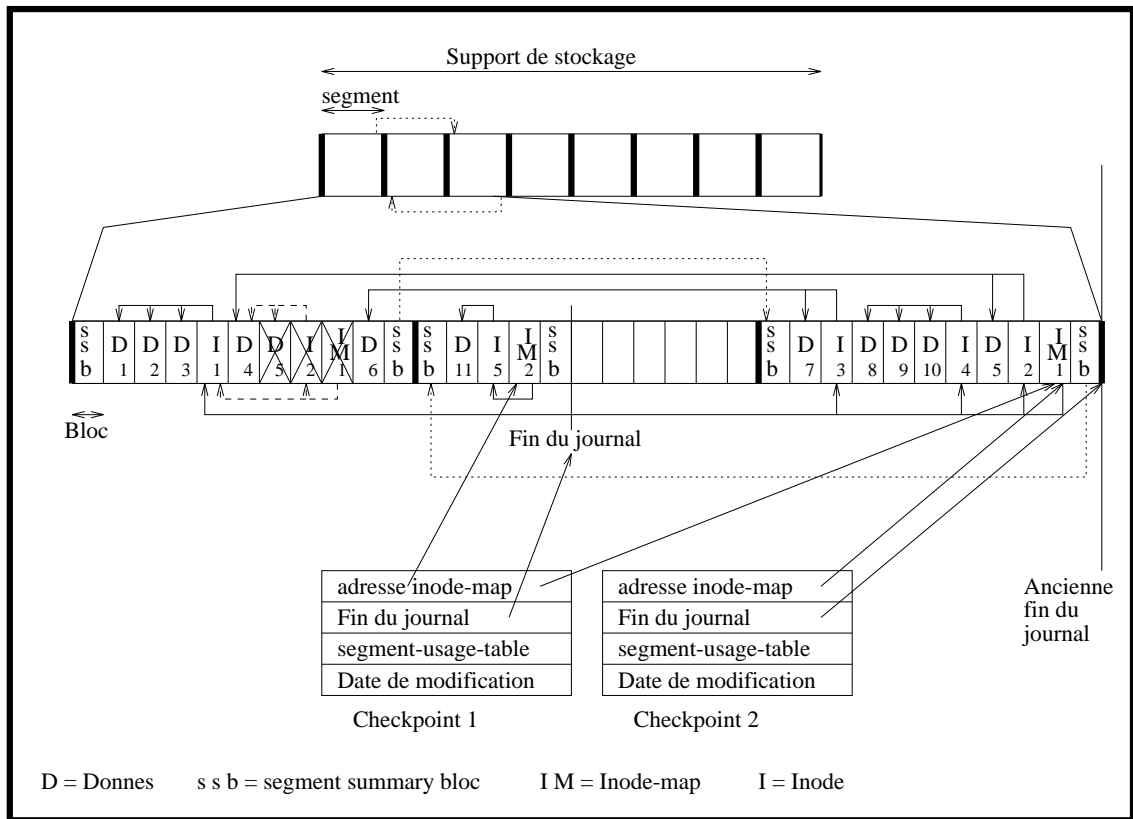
Support de stockage

segment

s s b | D 1 | D 2 | D 3 | I 1 | D 4 | D 5 | I 2 | I M 1 | D 6 | s s b | s s b | D 11 | I 5 | I M 2 | s s b | s s b | D 7 | I 3 | D 8 | D 9 | D 10 | I 4 | D 5 | I 2 | I M 1 | s s b

Bloc

Fin du journal

| adresse inode-map |
|---|
| Fin du journal |
| segment-usage-table |
| Date de modification |

Checkpoint 1

| adresse inode-map |
|---|
| Fin du journal |
| segment-usage-table |
| Date de modification |

Checkpoint 2

Ancienne fin du journal

D = Donnes    s s b = segment summary bloc    I M = Inode-map    I = Inode